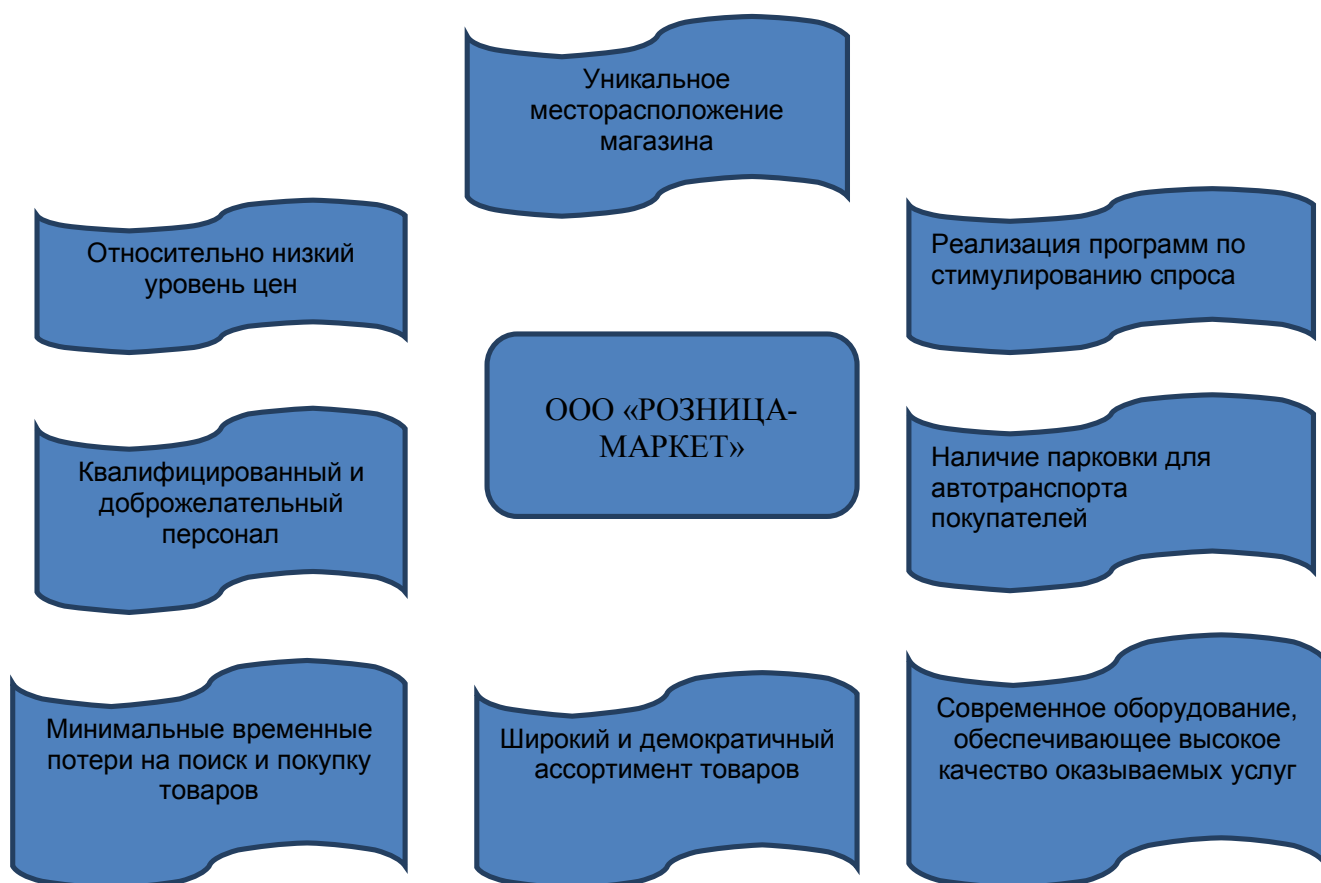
Уникальное месторасположение магазина

Относительно низкий уровень цен

Реализация программ по стимулированию спроса

ООО «РОЗНИЦА-МАРКЕТ»

Квалифицированный и доброжелательный персонал

Наличие парковки для автотранспорта покупателей

Минимальные временные потери на поиск и покупку товаров

Широкий и демократичный ассортимент товаров

Современное оборудование, обеспечивающее высокое качество оказываемых услуг